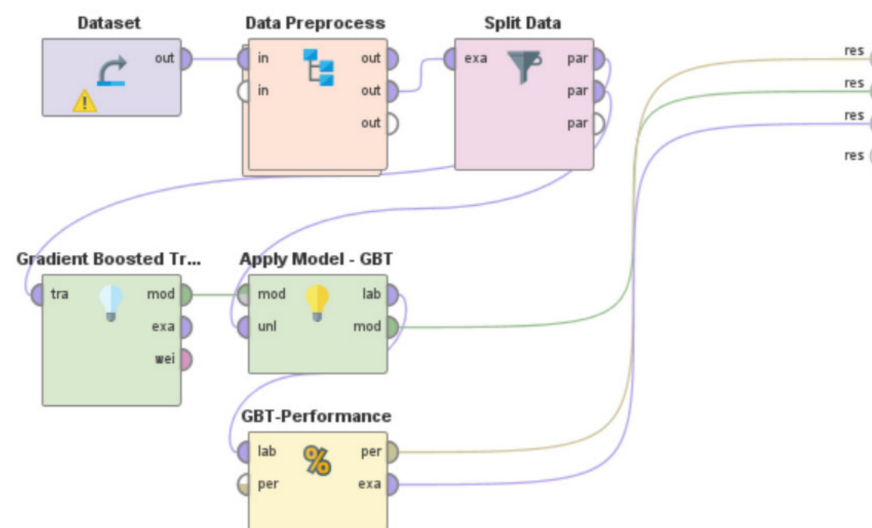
Dataset

out

Data Preprocess

in
in
out
out
out

Split Data

exa
par
par
par

res
res
res
res

Gradient Boosted Tr...

tra
mod
exa
wei

Apply Model - GBT

mod
unl
lab
mod

GBT-Performance

lab
per
per
exa